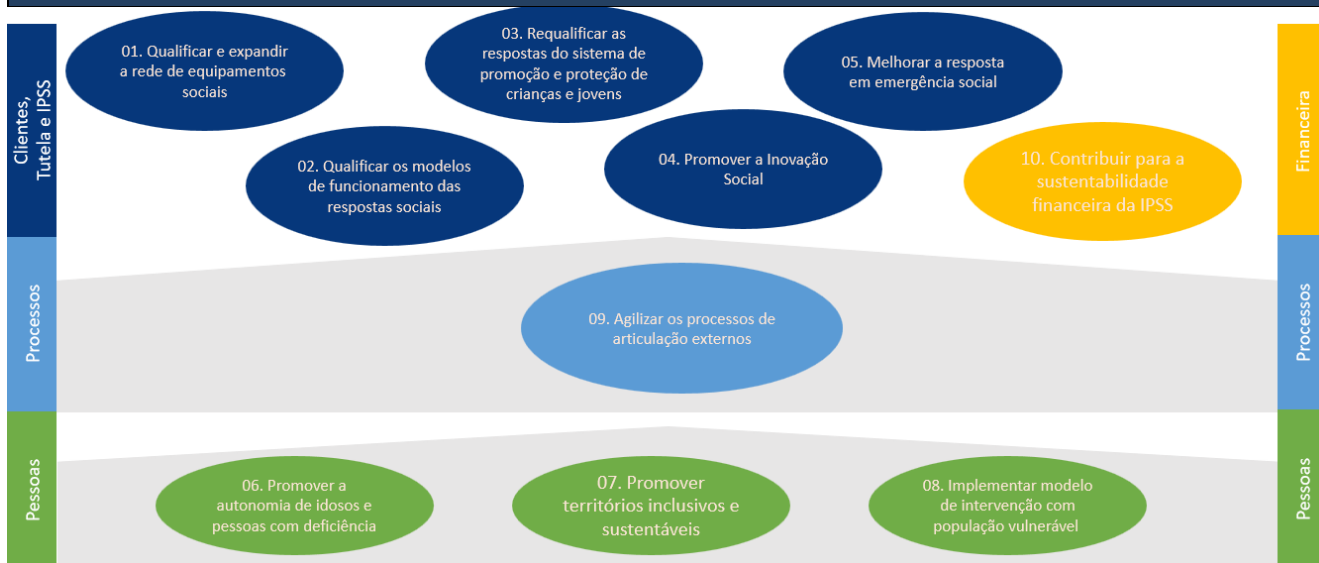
Clientes, Tutela e IPSS

01. Qualificar e expandir a rede de equipamentos sociais

03. Requalificar as respostas do sistema de promoção e proteção de crianças e jovens

05. Melhorar a resposta em emergência social

Financeira

02. Qualificar os modelos de funcionamento das respostas sociais

04. Promover a Inovação Social

10. Contribuir para a sustentabilidade financeira da IPSS

Processos

09. Agilizar os processos de articulação externos

Processos

Pessoas

06. Promover a autonomia de idosos e pessoas com deficiência

07. Promover territórios inclusivos e sustentáveis

08. Implementar modelo de intervenção com população vulnerável

Pessoas